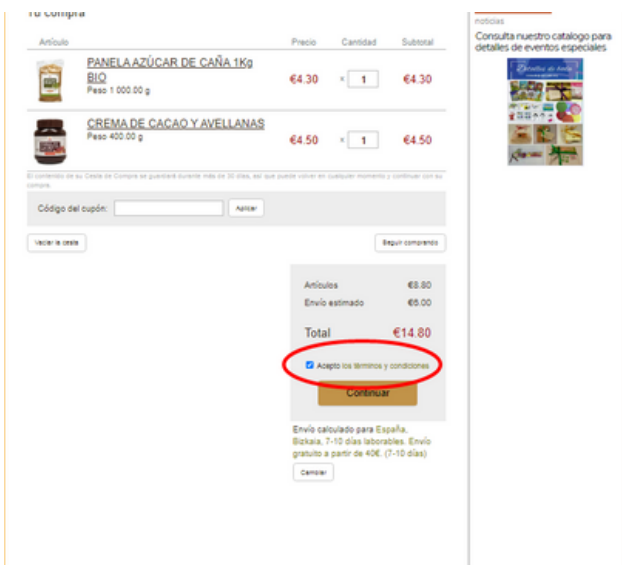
Tu compra

| Artículo | | Precio | Cantidad | Subtotal |
|---|---|---|---|---|
| | PANELA AZÚCAR DE CAÑA 1Kg BIO Peso 1 000.00 g | €4.30 | × 1 | €4.30 |
| | CREMA DE CACAO Y AVELLANAS Peso 400.00 g | €4.50 | × 1 | €4.50 |

El contenido de su Cesta de Compra se guardará durante más de 30 días, así que puede volver en cualquier momento y continuar con su compra.

Código del cupón: Aplicar

Vaciar la cesta

Seguir comprando

Artículos €8.80
Envío estimado €6.00
Total €14.80

Acepto los términos y condiciones

Continuar

Envío calculado para España, Bizkaia, 7-10 días laborables. Envío gratuito a partir de 40€. (7-10 días)

Cambiar

noticias

Consulta nuestro catalogo para detalles de eventos especiales

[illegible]